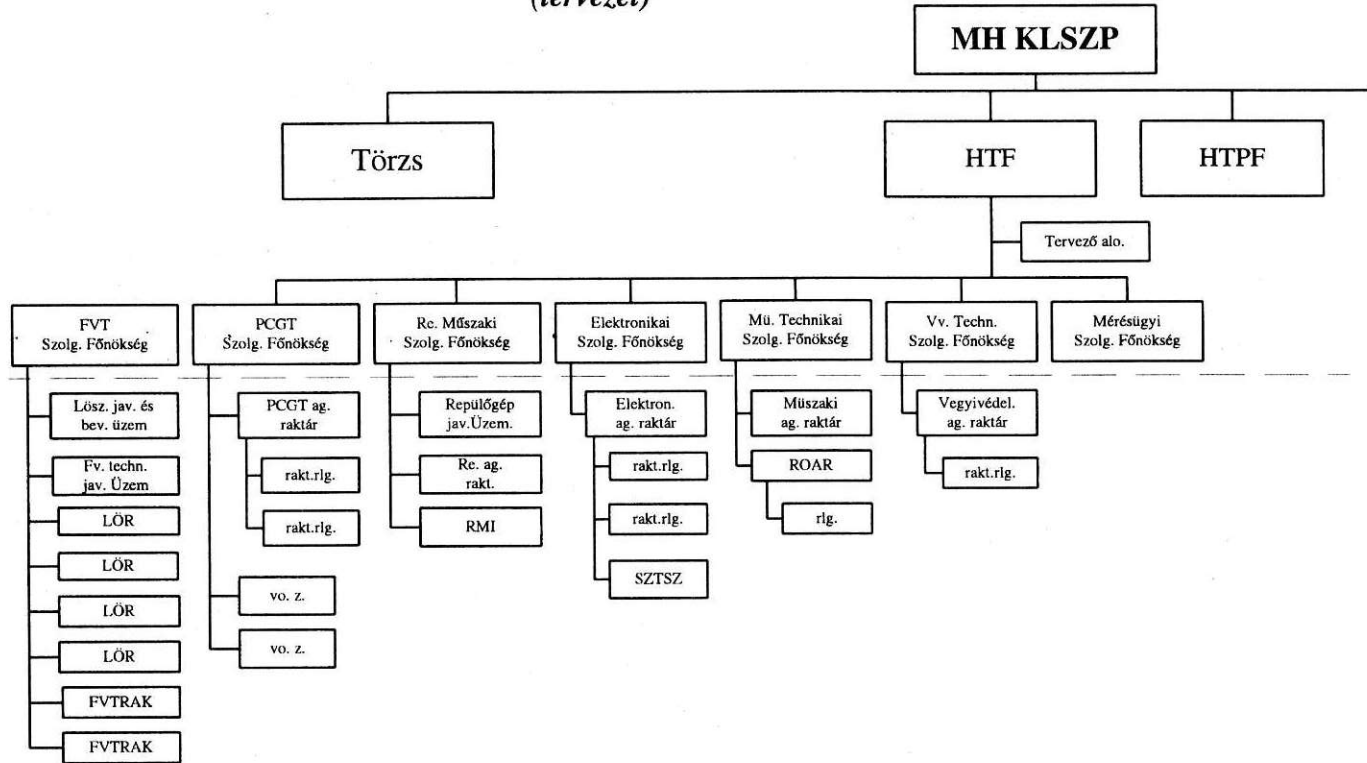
(tervezet)

MH KLSZP

Törzs

HTF

HTPF

Tervező alo.

FVT Szolg. Főnökség

Lősz. jav. és bev. üzem

Fv. techn. jav. Üzem

LÖR

LÖR

LÖR

LÖR

FVTRAK

FVTRAK

PCGT Szolg. Főnökség

PCGT ag. raktár

rakt.rlg.

rakt.rlg.

vo. z.

vo. z.

Re. Műszaki Szolg. Főnökség

Repülőgép jav.Üzem.

Re. ag. rakt.

RMI

Elektronikai Szolg. Főnökség

Elektron. ag. raktár

rakt.rlg.

rakt.rlg.

SZTSZ

Mü. Technikai Szolg. Főnökség

Müszaki ag. raktár

ROAR

rlg.

Vv. Techn. Szolg. Főnökség

Vegyivédel. ag. raktár

rakt.rlg.

Mérésügyi Szolg. Főnökség